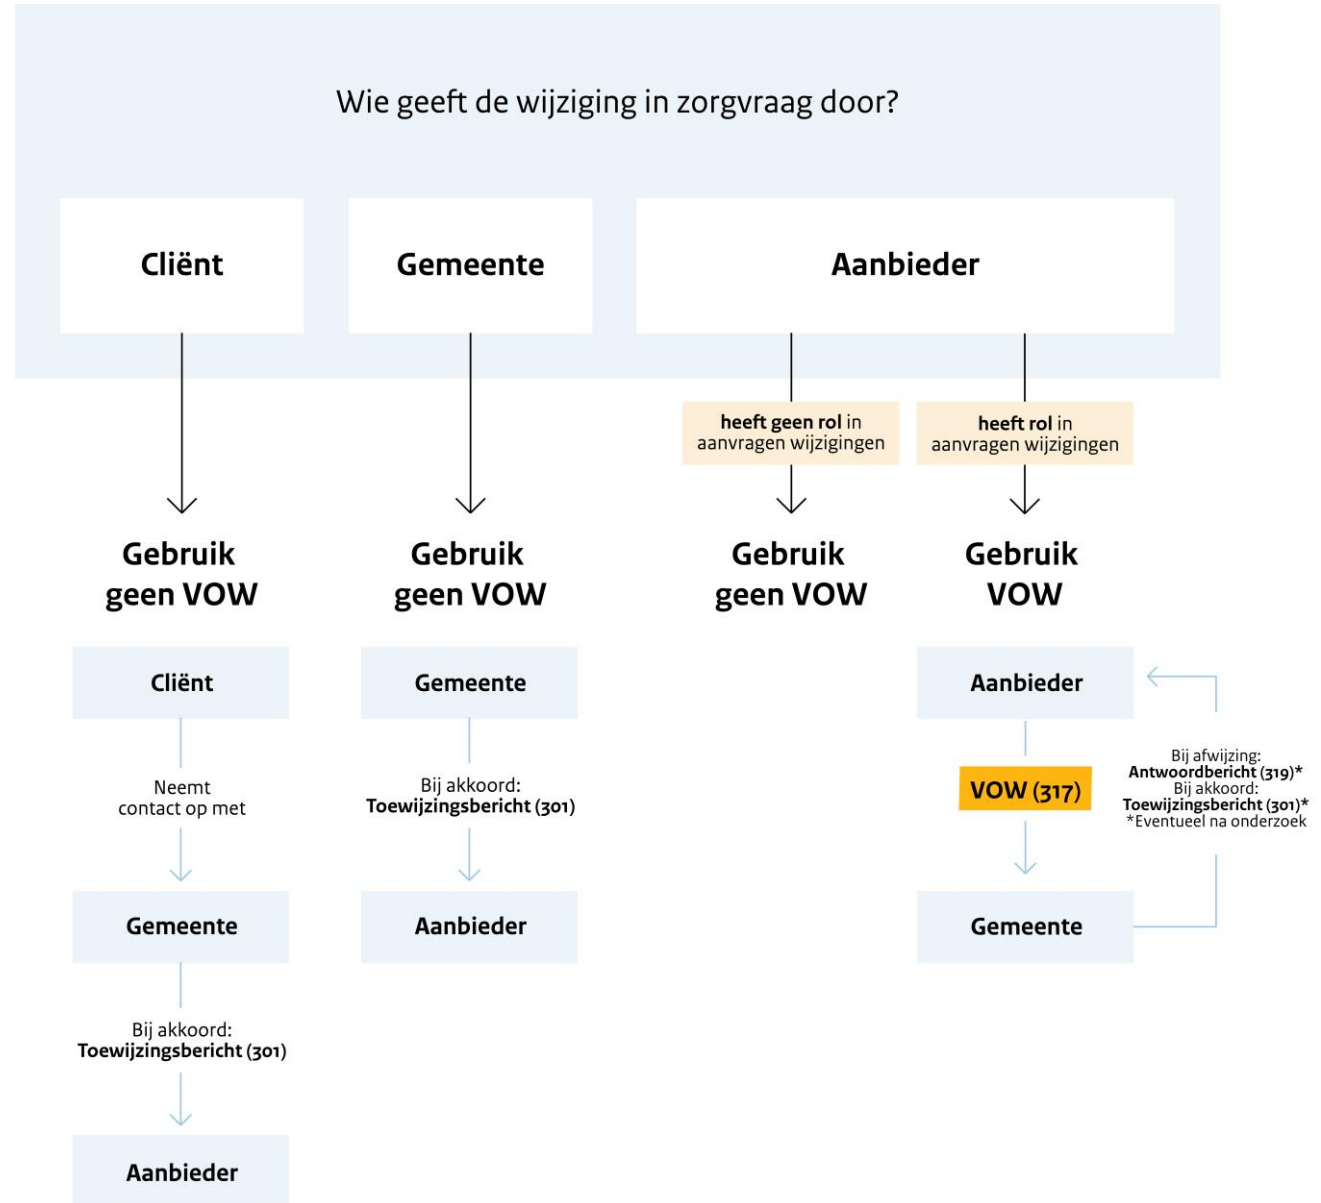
Wie geeft de wijziging in zorgvraag door?

Cliënt

Gemeente

Aanbieder

heeft geen rol in aanvragen wijzigingen

heeft rol in aanvragen wijzigingen

Gebruik geen VOW

Gebruik geen VOW

Gebruik geen VOW

Gebruik VOW

Cliënt

Neemt contact op met

Gemeente

Bij akkoord: Toewijzingsbericht (301)

Aanbieder

Gemeente

Bij akkoord: Toewijzingsbericht (301)

Aanbieder

Aanbieder

VOW (317)

Gemeente

Bij afwijzing: Antwoordbericht (319)* Bij akkoord: Toewijzingsbericht (301)* *Eventueel na onderzoek